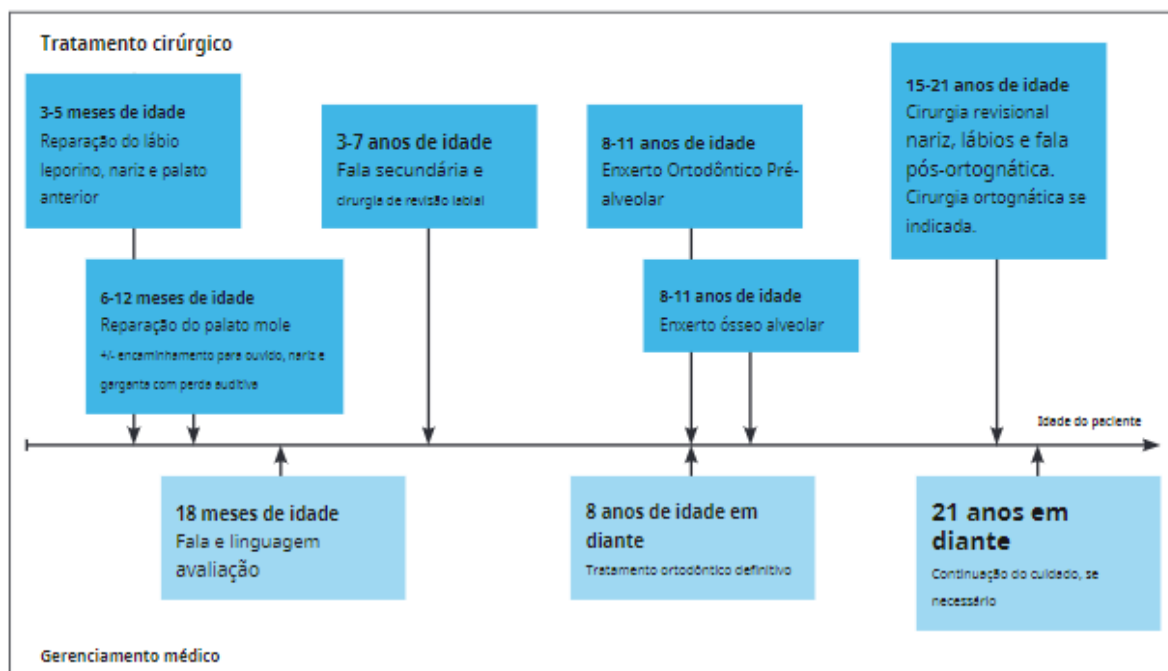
Tratamento cirúrgico

3-5 meses de idade
Reparação do lábio leporino, nariz e palato anterior

6-12 meses de idade
Reparação do palato mole
+/- encaminhamento para ouvido, nariz e garganta com perda auditiva

3-7 anos de idade
Fala secundária e cirurgia de revisão labial

8-11 anos de idade
Enxerto Ortodôntico Pré-alveolar

8-11 anos de idade
Enxerto ósseo alveolar

15-21 anos de idade
Cirurgia revisional nariz, lábios e fala pós-ortognática.
Cirurgia ortognática se indicada.

Idade do paciente

18 meses de idade
Fala e linguagem avaliação

8 anos de idade em diante
Tratamento ortodôntico definitivo

21 anos em diante
Continuação do cuidado, se necessário

Gerenciamento médico